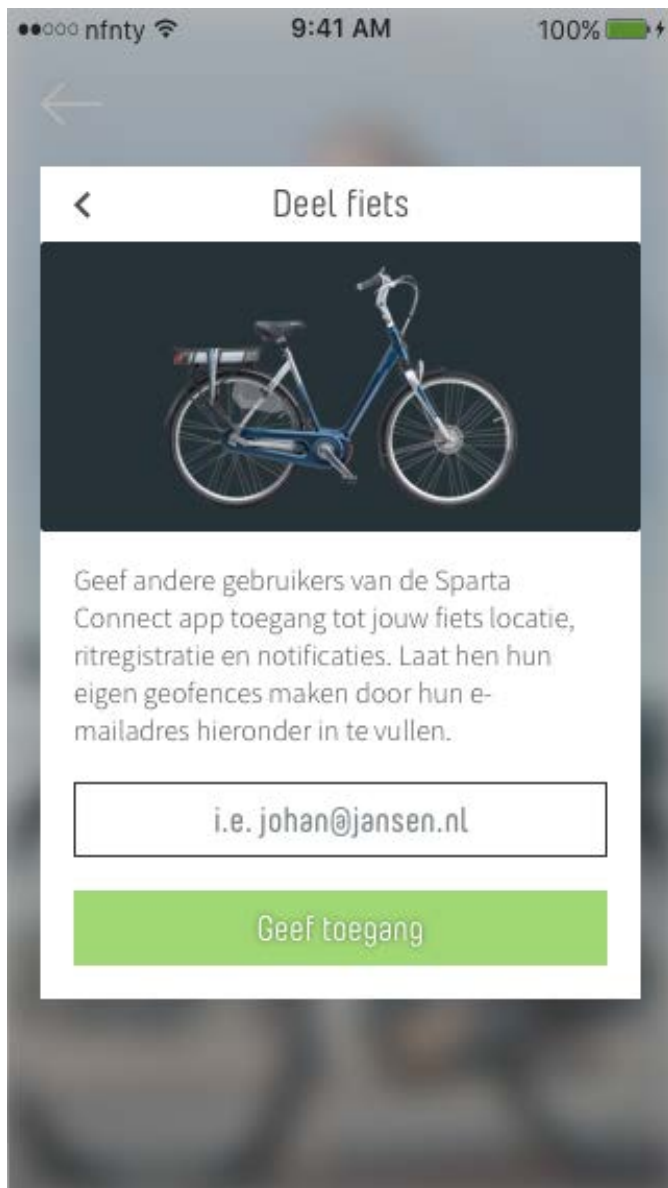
nfnty 9:41 AM 100%

←

<

Deel fiets

Geef andere gebruikers van de Sparta Connect app toegang tot jouw fiets locatie, ritregistratie en notificaties. Laat hen hun eigen geofences maken door hun e-mailadres hieronder in te vullen.

i.e. johan@jansen.nl

Geef toegang